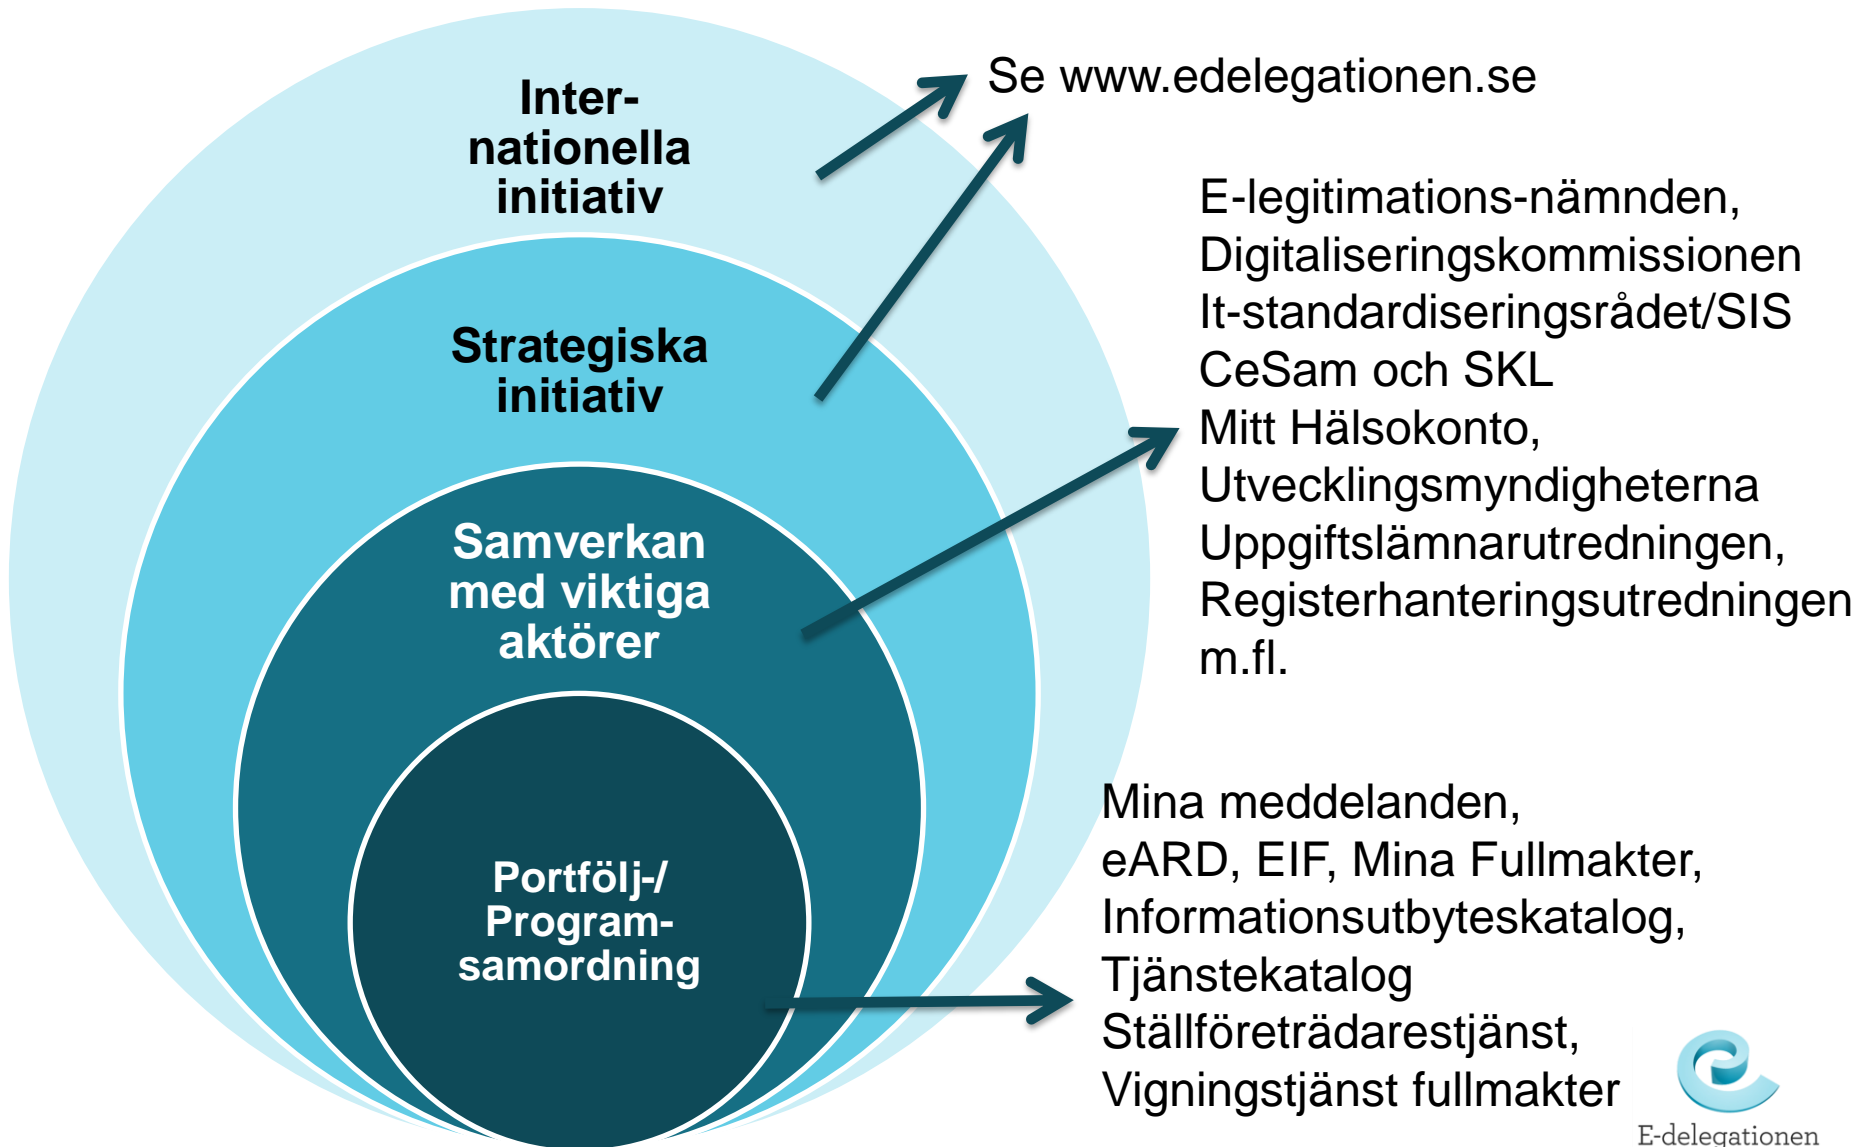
Inter-nationella initiativ

Strategiska initiativ

Samverkan med viktiga aktörer

Portfölj-/ Program-samordning

Se www.edelegationen.se

E-legitimations-nämnden, Digitaliseringskommissionen It-standardiseringsrådet/SIS CeSam och SKL Mitt Hälsokonto, Utvecklingsmyndigheterna Uppgiftslämnarutredningen, Registerhanteringsutredningen m.fl.

Mina meddelanden, eARD, EIF, Mina Fullmakter, Informationsutbyteskatalog, Tjänstekatalog Ställföreträdarestjänst, Vigningstjänst fullmakter

E-delegationen